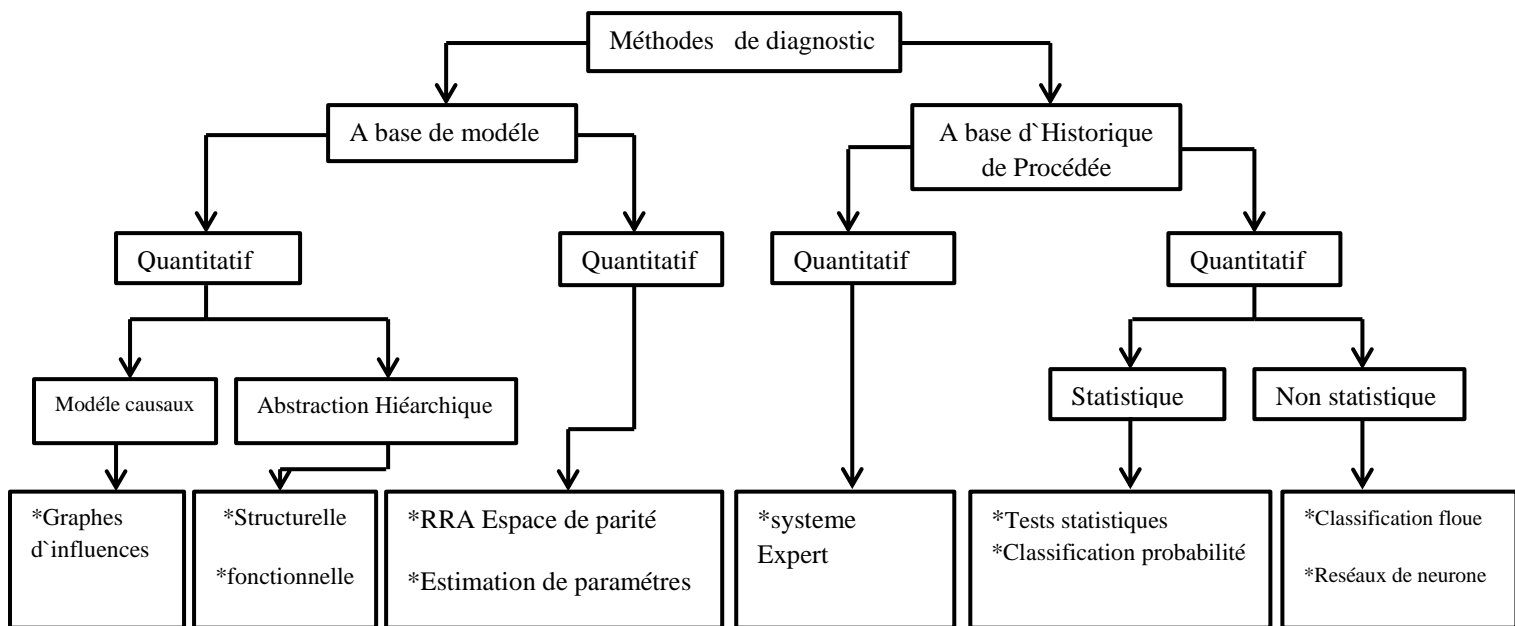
Méthodes de diagnostic

A base de modéle

A base d`Historique de Procédée

Quantitatif

Quantitatif

Quantitatif

Quantitatif

Modéle causaux

Abstraction Hiéarchique

Statistique

Non statistique

*Graphes d`influences

*Structurelle

*fonctionnelle

*RRA Espace de parité

*Estimation de paramétres

*systeme Expert

*Tests statistiques
*Classification probabilité

*Classification floue

*Reséaux de neurone